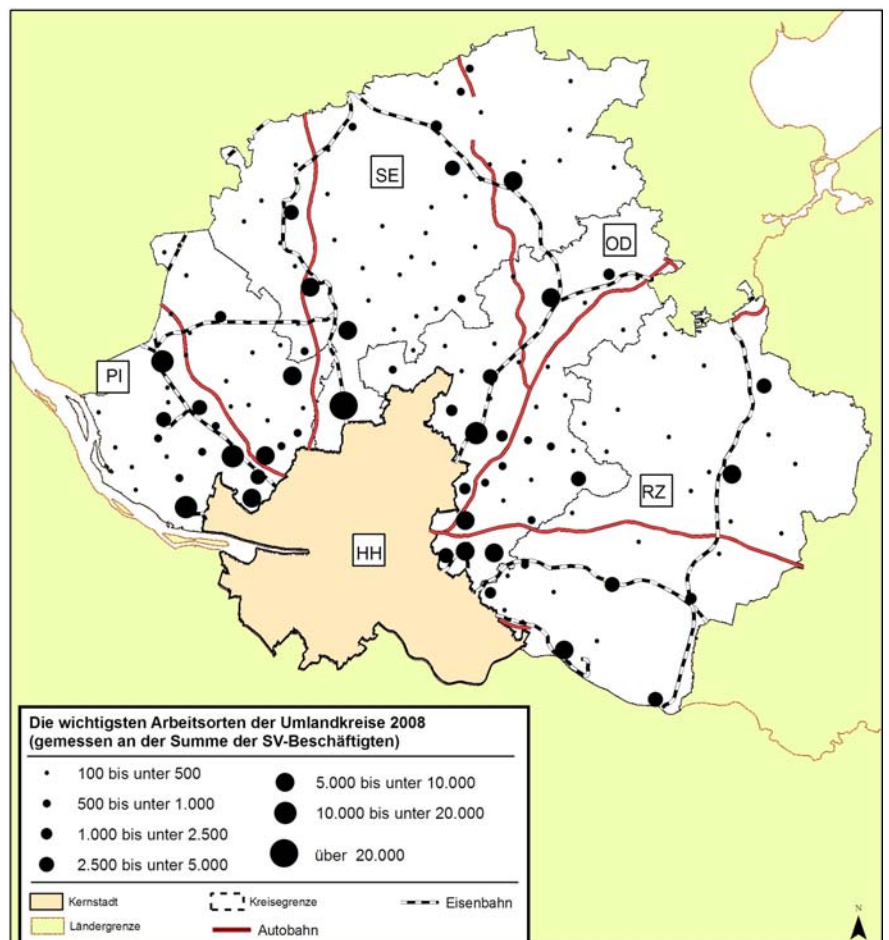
SE

OD

PI

RZ

HH

Die wichtigsten Arbeitsorten der Umlandkreise 2008
(gemessen an der Summe der SV-Beschäftigten)

100 bis unter 500
500 bis unter 1.000
1.000 bis unter 2.500
2.500 bis unter 5.000
5.000 bis unter 10.000
10.000 bis unter 20.000
über 20.000

Kernstadt
Ländergrenze
Kreisegrenze
Autobahn
Eisenbahn

N